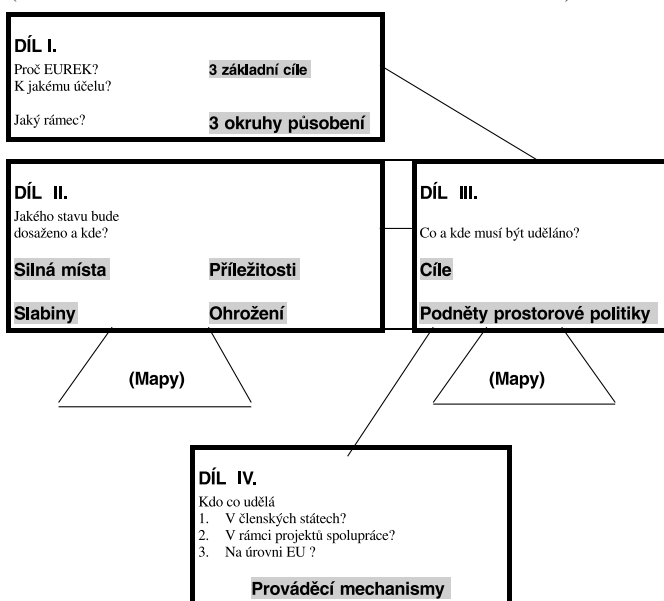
DÍL I.

Proč EUREK?
K jakému účelu?

3 základní cíle

Jaký rámec?

3 okruhy působení

DÍL II.

Jakého stavu bude dosaženo a kde?

Silná místa

Příležitosti

Slabiny

Ohrožení

(Mapy)

DÍL III.

Co a kde musí být uděláno?

Cíle

Podněty prostorové politiky

(Mapy)

DÍL IV.

Kdo co udělá
1. V členských státech?
2. V rámci projektů spolupráce?
3. Na úrovni EU ?

Prováděcí mechanismy